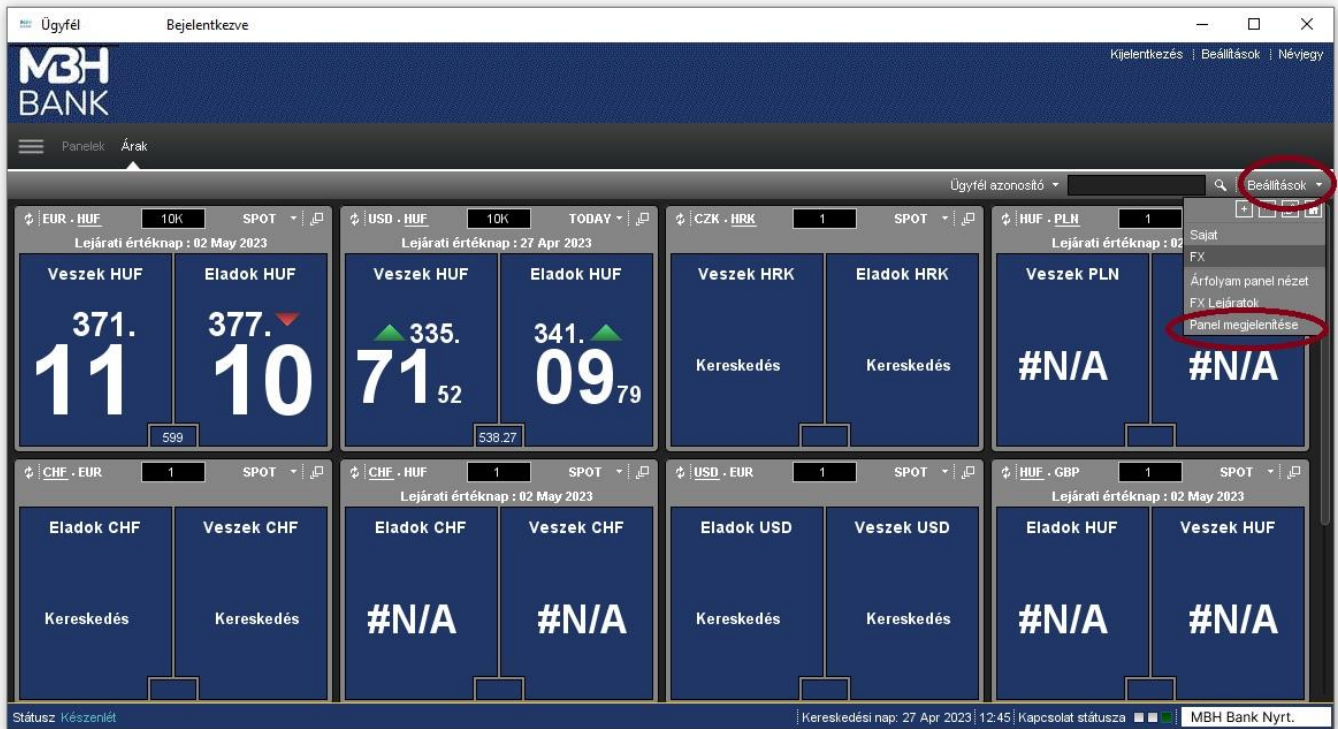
Ügyfél Bejelentkezve

MBH BANK

Kijelentkezés | Beállítások | Névjegy

Panelek Árak

Ügyfél azonosító ▾ Beállítások ▾

Sajat
FX
Árfolyam panel nézet
FX Lejáratok
Panel megjelenítése

EUR . HUF 10K SPOT
Lejárati értéknap : 02 May 2023
Veszek HUF
371.
11
Eladok HUF
377.
10
599

USD . HUF 10K TODAY
Lejárati értéknap : 27 Apr 2023
Veszek HUF
335.
71 52
Eladok HUF
341.
09 79
538.27

CZK . HRK 1 SPOT
Veszek HRK
Kereskedés
Eladok HRK
Kereskedés

HUF . PLN 1
Lejárati értéknap : 02
Veszek PLN
#N/A
#N/A

CHF . EUR 1 SPOT
Eladok CHF
Kereskedés
Veszek CHF
Kereskedés

CHF . HUF 1 SPOT
Lejárati értéknap : 02 May 2023
Eladok CHF
#N/A
Veszek CHF
#N/A

USD . EUR 1 SPOT
Eladok USD
Kereskedés
Veszek USD
Kereskedés

HUF . GBP 1 SPOT
Lejárati értéknap : 02 May 2023
Eladok HUF
#N/A
Veszek HUF
#N/A

Státusz Készenlét
Kereskedési nap: 27 Apr 2023 | 12:45 | Kapcsolat státusza
MBH Bank Nyrt.